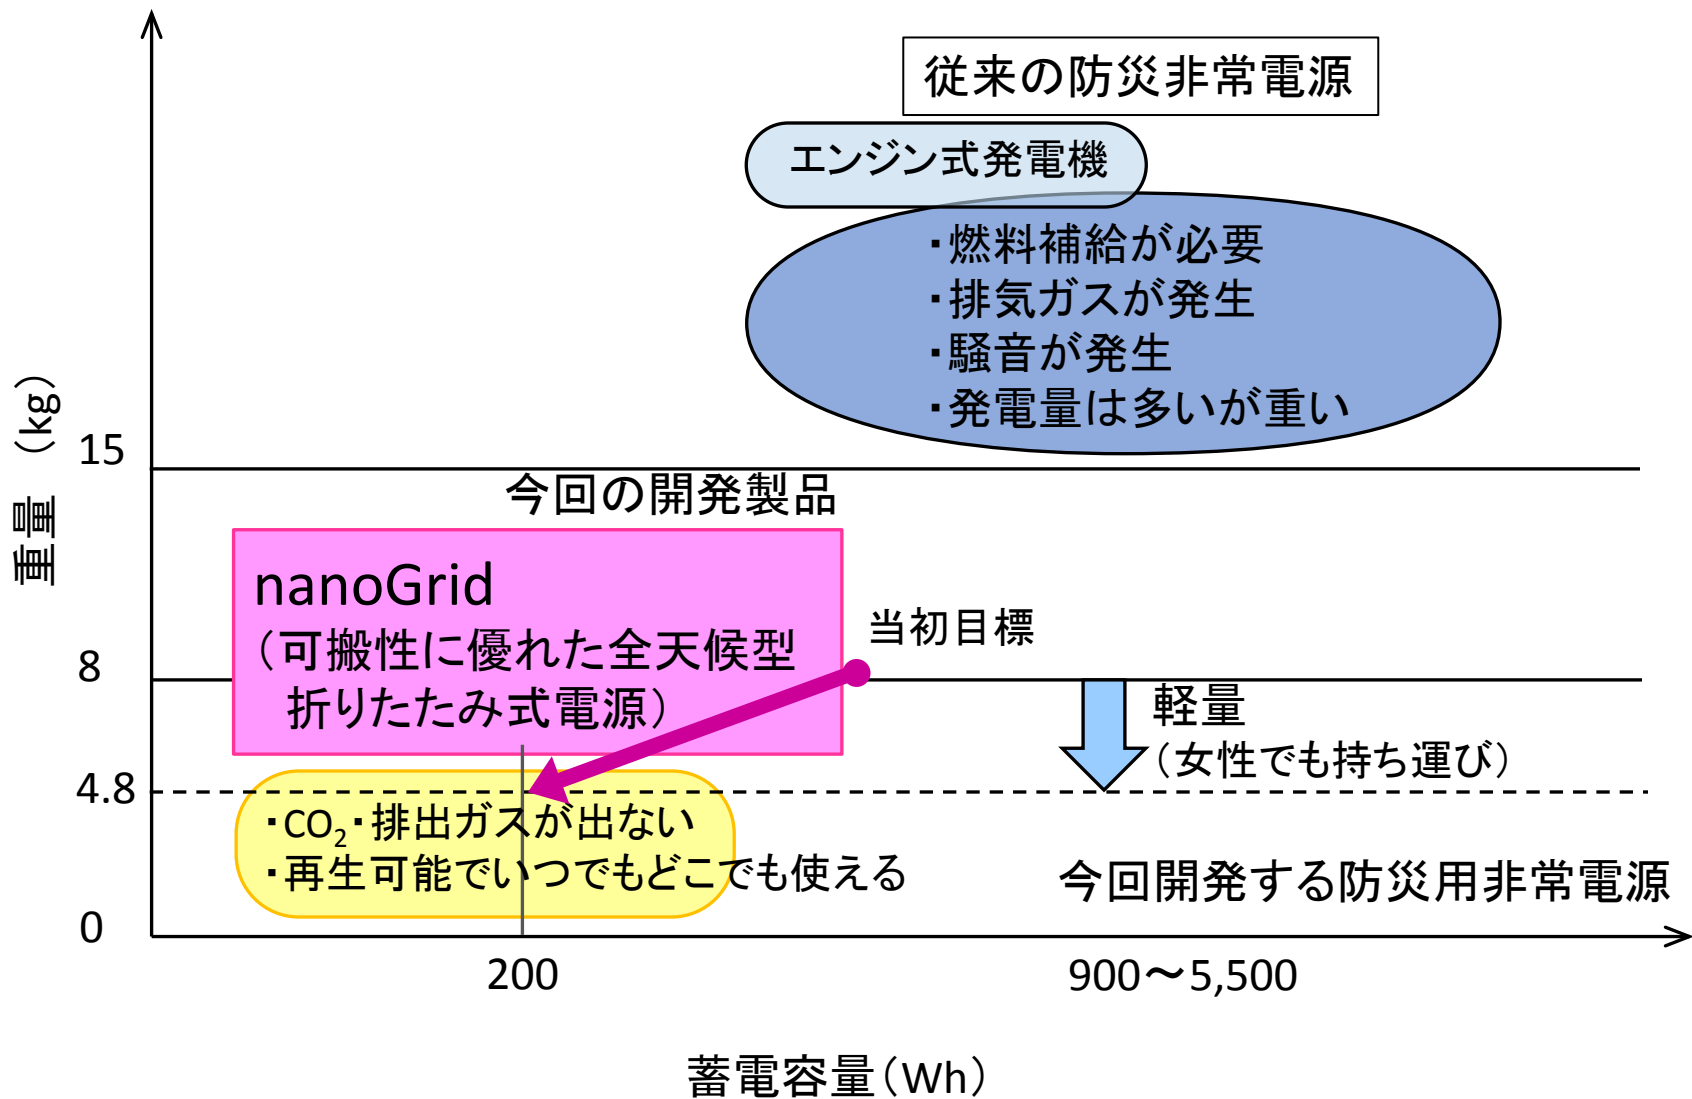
重量（kg）

従来の防災非常電源

エンジン式発電機

・燃料補給が必要
・排気ガスが発生
・騒音が発生
・発電量は多いが重い

15

今回の開発製品

nanoGrid
（可搬性に優れた全天候型
折りたたみ式電源）

当初目標

8

軽量
（女性でも持ち運び）

4.8

・$CO_2$・排出ガスが出ない
・再生可能でいつでもどこでも使える

今回開発する防災用非常電源

0

200

900～5,500

蓄電容量（Wh）